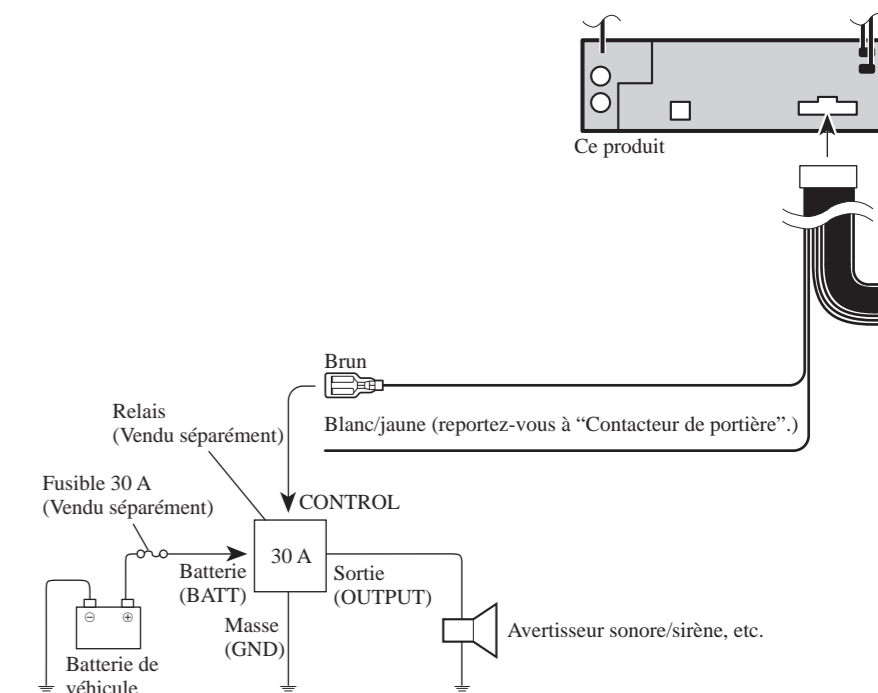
Ce produit

Brun

Relais
(Vendu séparément)

Blanc/jaune (reportez-vous à “Contacteur de portière”.)

Fusible 30 A
(Vendu séparément)

CONTROL

30 A

Batterie
(BATT)

Sortie
(OUTPUT)

Masse
(GND)

Avertisseur sonore/sirène, etc.

Batterie de véhicule